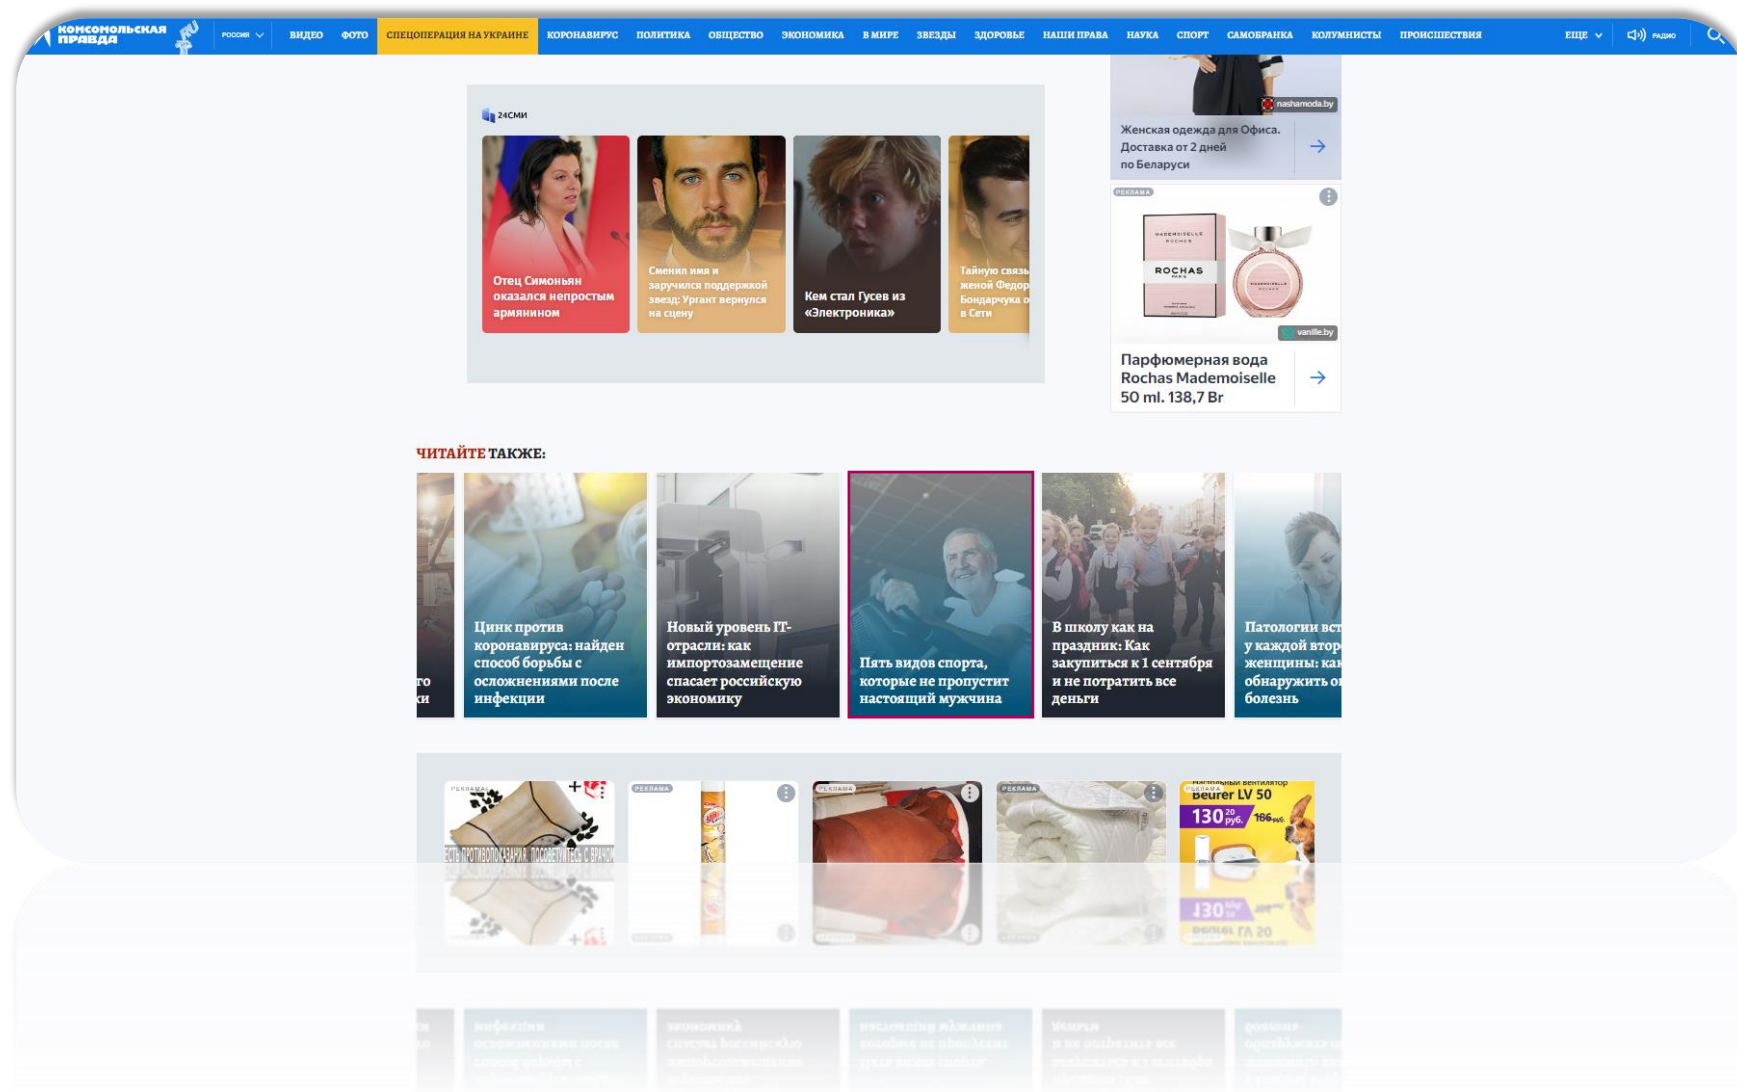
КОМСОМОЛЬСКАЯ ПРАВДА РОССИЯ ВИДЕО ФОТО СПЕЦОПЕРАЦИЯ НА УКРАИНЕ КОРОНАВИРУС ПОЛИТИКА ОБЩЕСТВО ЭКОНОМИКА В МИРЕ ЗВЕЗДЫ ЗДОРОВЬЕ НАШИ ПРАВА НАУКА СПОРТ САМОБРАНКА КОЛУМНИСТЫ ПРОИСШЕСТВИЯ ЕЩЕ РАДИО

24СМИ

Отец Симоньян оказался непростым армянином

Сменил имя и заручился поддержкой звезд: Ургант вернулся на сцену

Кем стал Гусев из «Электроника»

Тайную связь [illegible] женой Федор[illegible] Бондарчука о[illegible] в Сети

nashamoda.by

Женская одежда для Офиса. Доставка от 2 дней по Беларуси

РЕКЛАМА

ROCHAS

vanille.by

Парфюмерная вода Rochas Mademoiselle 50 ml. 138,7 Br

ЧИТАЙТЕ ТАКЖЕ:

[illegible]го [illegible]ки

Цинк против коронавируса: найден способ борьбы с осложнениями после инфекции

Новый уровень IT-отрасли: как импортозамещение спасает российскую экономику

Пять видов спорта, которые не пропустит настоящий мужчина

В школу как на праздник: Как закупиться к 1 сентября и не потратить все деньги

Патологии вст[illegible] у каждой втор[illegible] женщины: ка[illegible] обнаружить о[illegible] болезнь

РЕКЛАМА

ЕСТЬ ПРОТИВОПОКАЗАНИЯ. ПОСОВЕТУЙТЕСЬ С ВРАЧОМ

РЕКЛАМА

РЕКЛАМА

РЕКЛАМА

РЕКЛАМА

Напольный вентилятор Beurer LV 50

130 $^{20}$ руб.

166 руб.